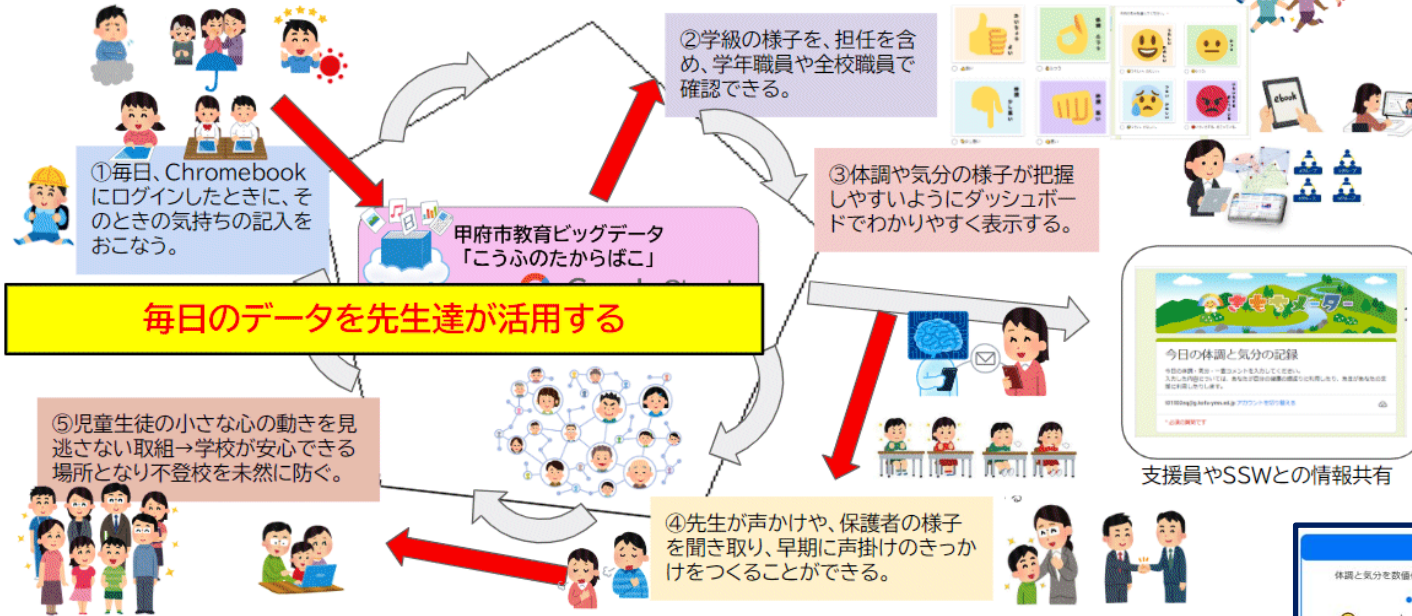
①毎日、Chromebookにログインしたときに、そのときの気持ちの記入をおこなう。

②学級の様子を、担任を含め、学年職員や全校職員で確認できる。

③体調や気分の様子が把握しやすいようにダッシュボードでわかりやすく表示する。

甲府市教育ビッグデータ
「こうふのたからばこ」

毎日のデータを先生達が活用する

きもちメーター

今日の体調と気分の記録

支援員やSSWとの情報共有

⑤児童生徒の小さな心の動きを見逃さない取組→学校が安心できる場所となり不登校を未然に防ぐ。

④先生が声かけや、保護者の様子を聞き取り、早期に声掛けのきっかけをつくることができる。

ebook

体調と気分を数値